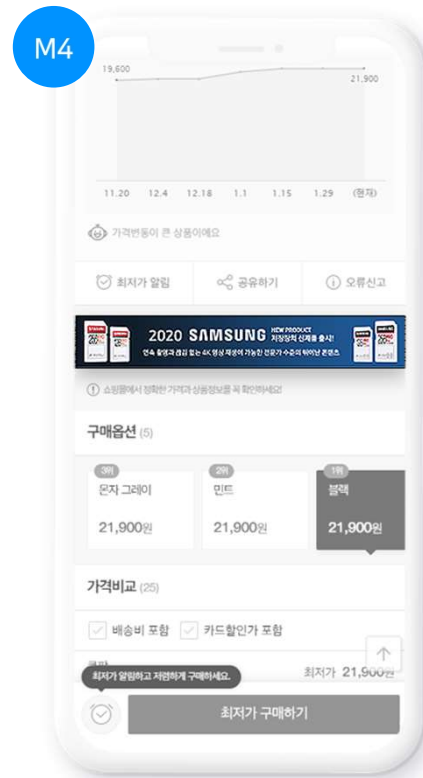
M4

19,600

21,900

11.20 12.4 12.18 1.1 1.15 1.29 (현재)

가격변동이 큰 상품이에요

최저가 알림

공유하기

오류신고

2020 SAMSUNG NEW PRODUCT 저장장치 신제품 출시!

연속 촬영과 끊김 없는 4K 영상 재생이 가능한 전문가 수준의 하이엔드 콘텐츠

쇼핑몰에서 정확한 가격과 상품정보를 꼭 확인하세요!

구매옵션 (5)

3위
몬자 그레이
21,900원

2위
민트
21,900원

1위
블랙
21,900원

가격비교 (25)

배송비 포함

카드할인가 포함

최저가 21,900원

최저가 알림받고 저렴하게 구매하세요.

최저가 구매하기